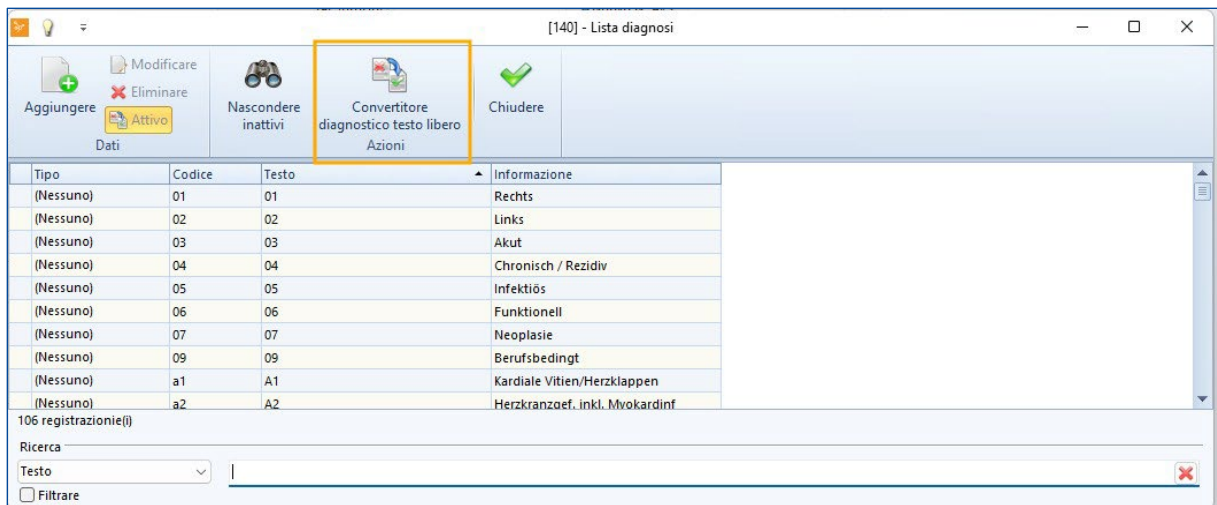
[140] - Lista diagnosi

Aggiungere
Modificare
Eliminare
Attivo
Dati

Nascondere inattivi

Convertitore diagnostico testo libero
Azioni

Chiudere

| Tipo | Codice | Testo | Informazione |
|---|---|---|---|
| (Nessuno) | 01 | 01 | Rechts |
| (Nessuno) | 02 | 02 | Links |
| (Nessuno) | 03 | 03 | Akut |
| (Nessuno) | 04 | 04 | Chronisch / Rezidiv |
| (Nessuno) | 05 | 05 | Infektiös |
| (Nessuno) | 06 | 06 | Funktionell |
| (Nessuno) | 07 | 07 | Neoplasie |
| (Nessuno) | 09 | 09 | Berufsbedingt |
| (Nessuno) | a1 | A1 | Kardiale Vitien/Herzklappen |
| (Nessuno) | a2 | A2 | Herzkranzgef. inkl. Myokardinf |

106 registrazione(i)

Ricerca
Testo

Filtrare